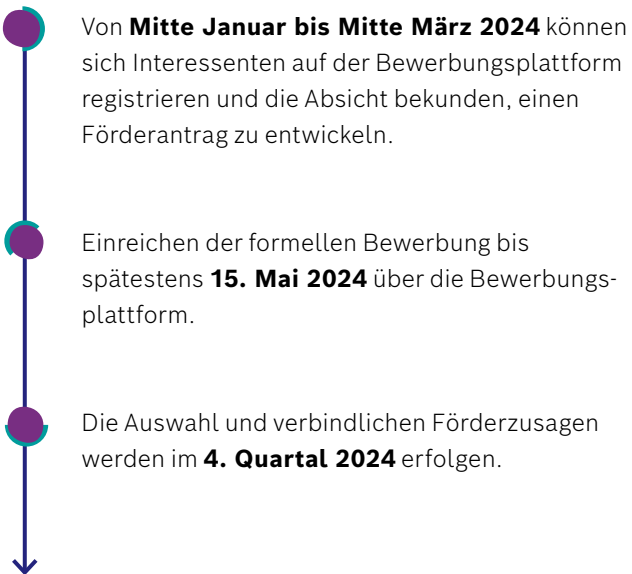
Von **Mitte Januar bis Mitte März 2024** können sich Interessenten auf der Bewerbungsplattform registrieren und die Absicht bekunden, einen Förderantrag zu entwickeln.

Einreichen der formellen Bewerbung bis spätestens **15. Mai 2024** über die Bewerbungsplattform.

Die Auswahl und verbindlichen Förderzusagen werden im **4. Quartal 2024** erfolgen.